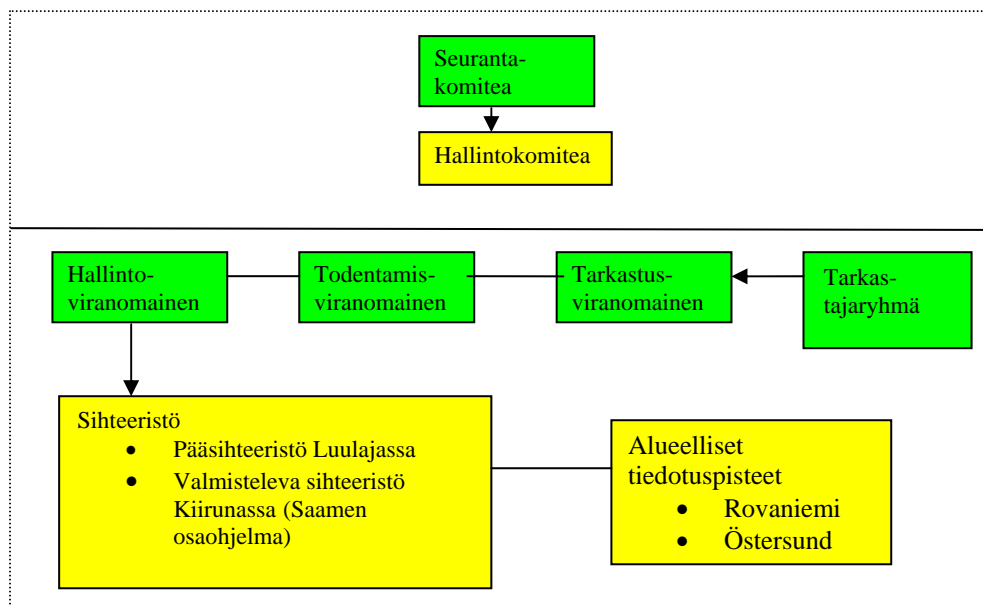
Seurantakomitea

Hallintokomitea

Hallintoviranomainen

Todentamisviranomainen

Tarkastusviranomainen

Tarkastajaryhmä

Sihteeristö
- Pääsihteeristö Luulajassa
- Valmisteleva sihteeristö Kiirunassa (Saamen osaohjelma)

Alueelliset tiedotuspisteet
- Rovaniemi
- Östersund